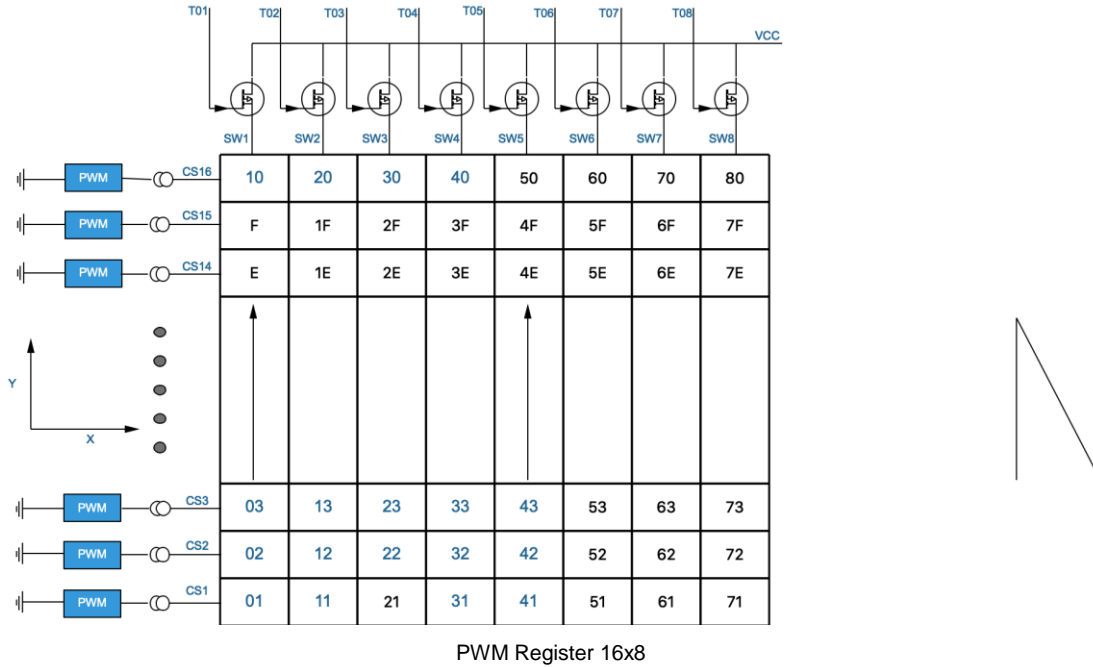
T01 T02 T03 T04 T05 T06 T07 T08

VCC

SW1 SW2 SW3 SW4 SW5 SW6 SW7 SW8

| | | | | | | | | |
|---|---|---|---|---|---|---|---|---|
| PWM CS16 | 10 | 20 | 30 | 40 | 50 | 60 | 70 | 80 |
| PWM CS15 | F | 1F | 2F | 3F | 4F | 5F | 6F | 7F |
| PWM CS14 | E | 1E | 2E | 3E | 4E | 5E | 6E | 7E |
| | | | | | | | | |
| PWM CS3 | 03 | 13 | 23 | 33 | 43 | 53 | 63 | 73 |
| PWM CS2 | 02 | 12 | 22 | 32 | 42 | 52 | 62 | 72 |
| PWM CS1 | 01 | 11 | 21 | 31 | 41 | 51 | 61 | 71 |

Y

X

PWM Register 16x8